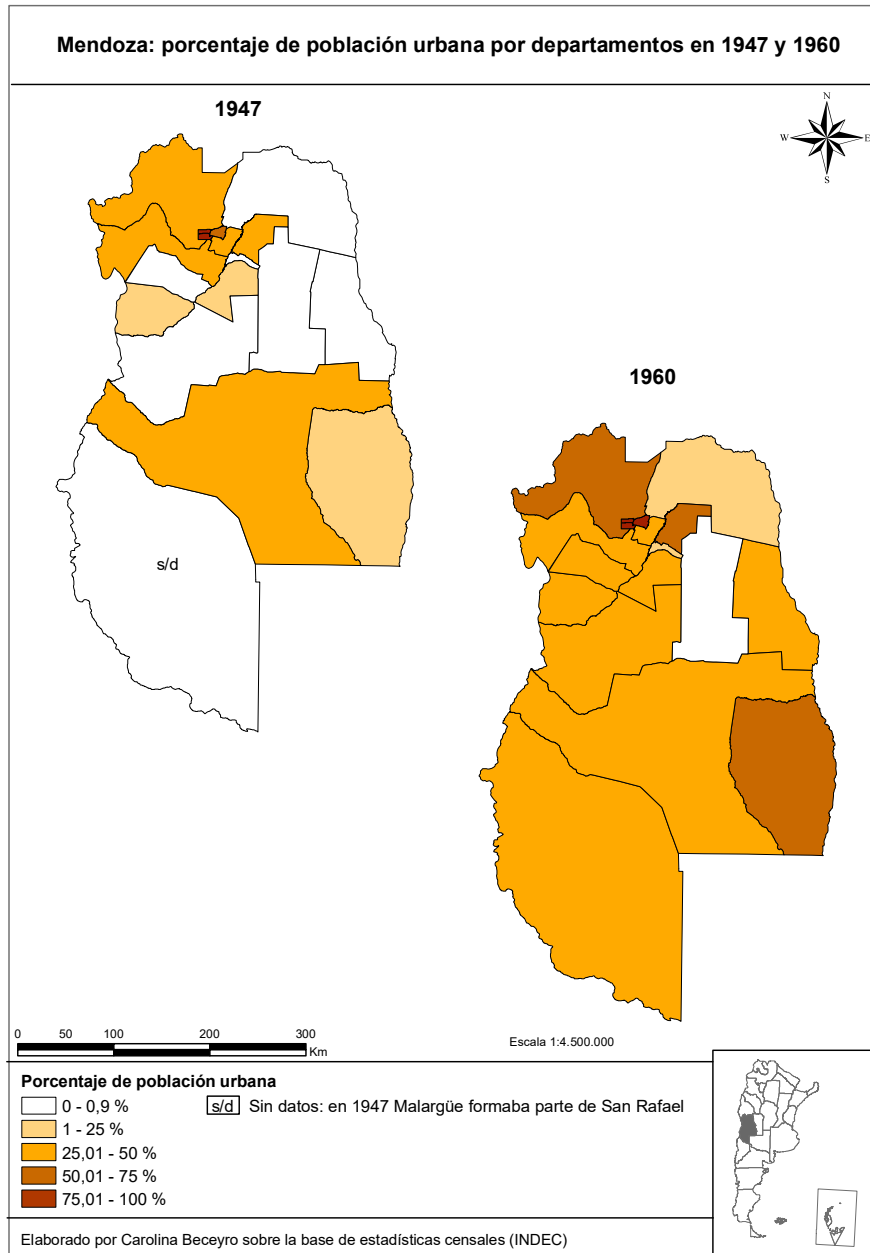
Mendoza: porcentaje de población urbana por departamentos en 1947 y 1960

1947

N
W E
S

s/d

1960

0 50 100 200 300
Km

Escala 1:4.500.000

Porcentaje de población urbana
0 - 0,9 %
1 - 25 %
25,01 - 50 %
50,01 - 75 %
75,01 - 100 %

s/d Sin datos: en 1947 Malargüe formaba parte de San Rafael

Elaborado por Carolina Beceyro sobre la base de estadísticas censales (INDEC)